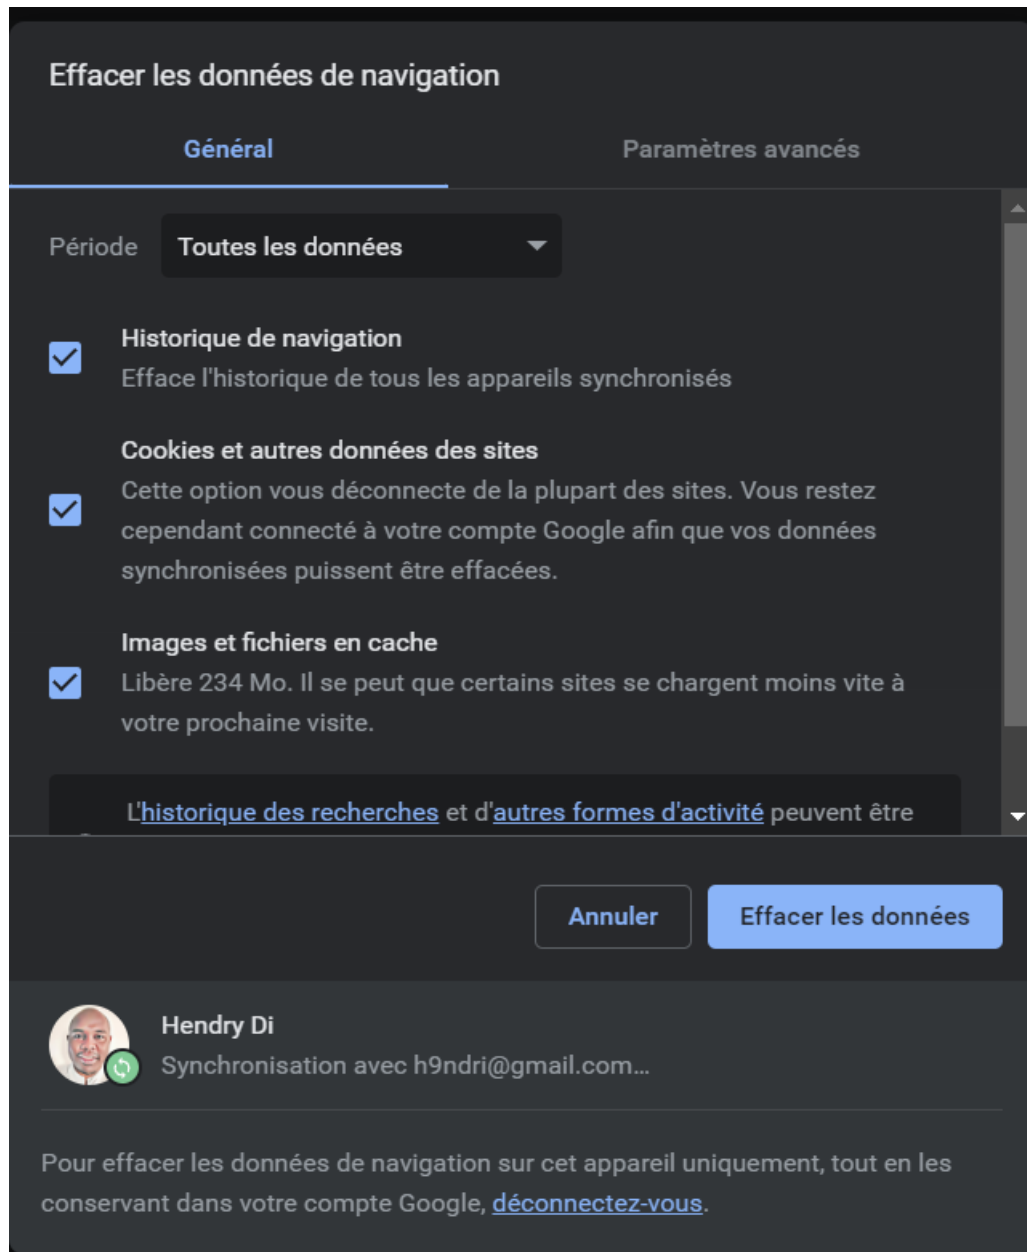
Effacer les données de navigation

Général

Paramètres avancés

Période Toutes les données

Historique de navigation
Efface l'historique de tous les appareils synchronisés

Cookies et autres données des sites
Cette option vous déconnecte de la plupart des sites. Vous restez cependant connecté à votre compte Google afin que vos données synchronisées puissent être effacées.

Images et fichiers en cache
Libère 234 Mo. Il se peut que certains sites se chargent moins vite à votre prochaine visite.

L'historique des recherches et d'autres formes d'activité peuvent être

Annuler

Effacer les données

Hendry Di
Synchronisation avec h9ndri@gmail.com...

Pour effacer les données de navigation sur cet appareil uniquement, tout en les conservant dans votre compte Google, déconnectez-vous.